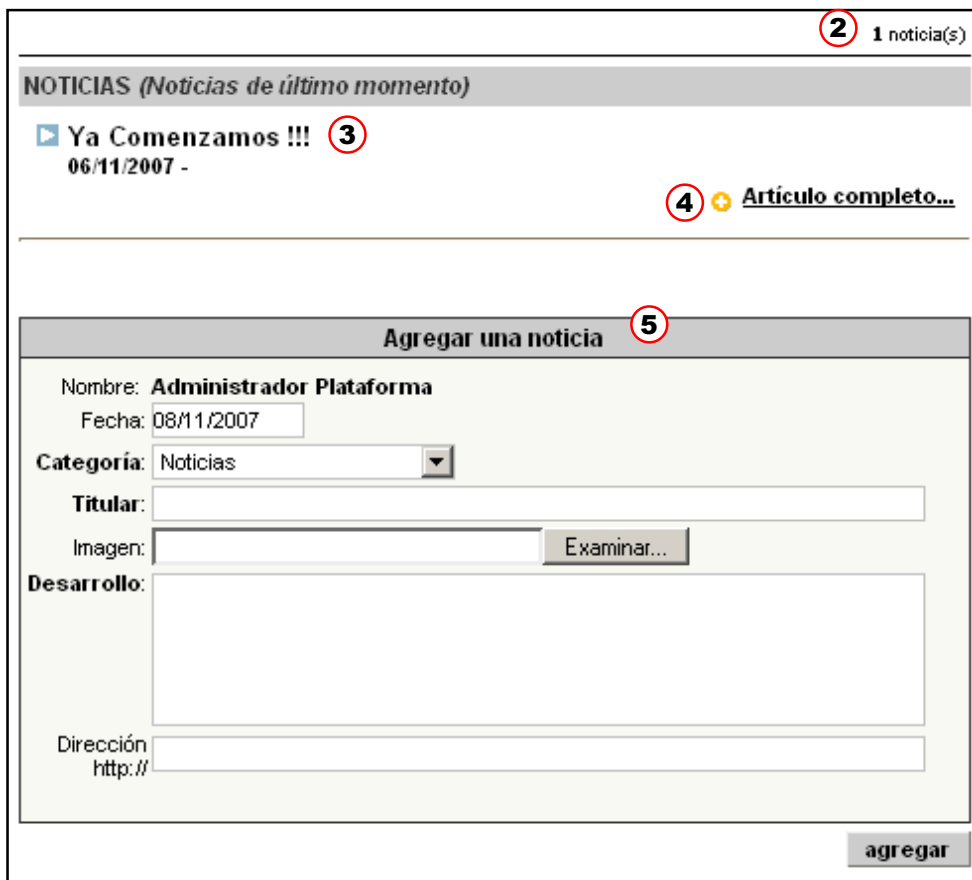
2 1 noticia(s)

NOTICIAS (Noticias de último momento)

Ya Comenzamos !!! 3
06/11/2007 -

4 Artículo completo...

Agregar una noticia 5

Nombre: Administrador Plataforma
Fecha: 08/11/2007
Categoría: Noticias
Titular:
Imagen: Examinar...
Desarrollo:
Dirección http://

agregar